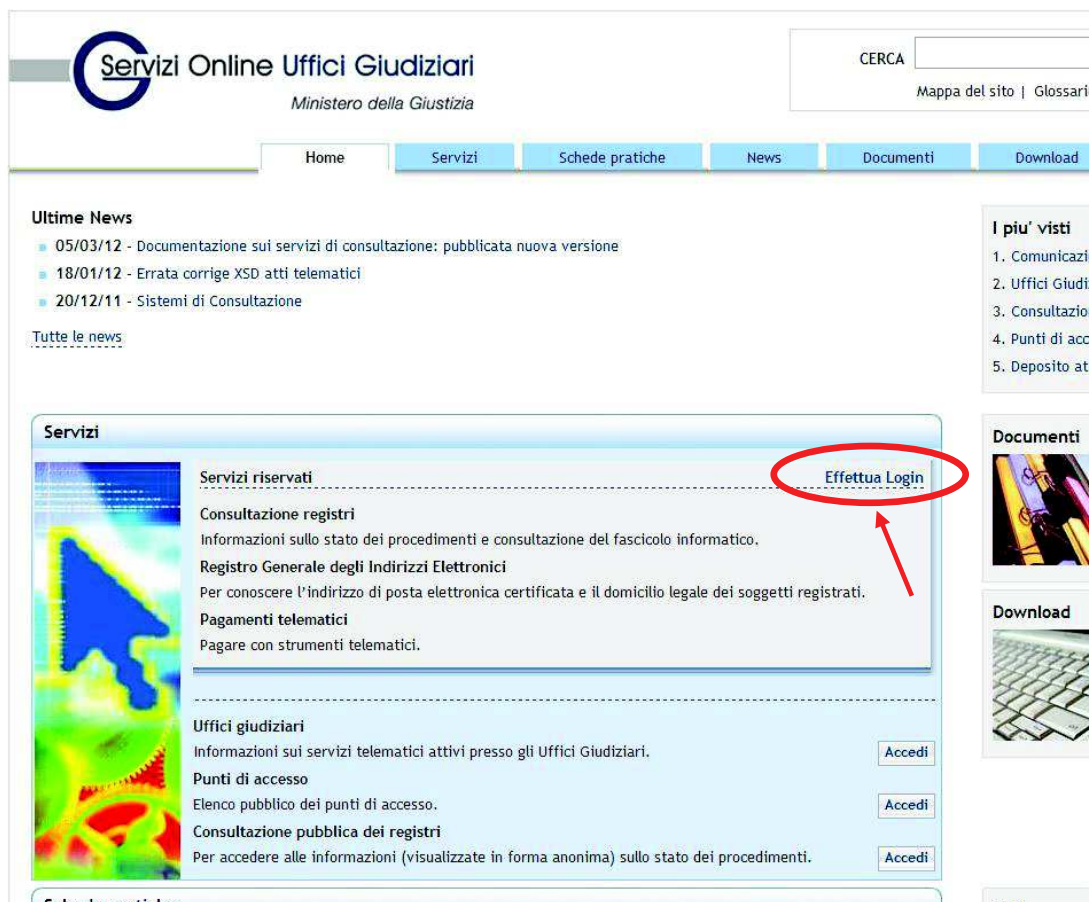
Servizi Online Uffici Giudiziari
Ministero della Giustizia

CERCA

Mappa del sito | Glossari

Home | Servizi | Schede pratiche | News | Documenti | Download

Ultime News

05/03/12 - Documentazione sui servizi di consultazione: pubblicata nuova versione

18/01/12 - Errata corrige XSD atti telematici

20/12/11 - Sistemi di Consultazione

Tutte le news

I piu' visti

1. Comunicazi

2. Uffici Giudi

3. Consultazio

4. Punti di acc

5. Deposito at

Servizi

Servizi riservati

Effettua Login

Consultazione registri

Informazioni sullo stato dei procedimenti e consultazione del fascicolo informatico.

Registro Generale degli Indirizzi Elettronici

Per conoscere l'indirizzo di posta elettronica certificata e il domicilio legale dei soggetti registrati.

Pagamenti telematici

Pagare con strumenti telematici.

Uffici giudiziari

Informazioni sui servizi telematici attivi presso gli Uffici Giudiziari.

Accedi

Punti di accesso

Elenco pubblico dei punti di accesso.

Accedi

Consultazione pubblica dei registri

Per accedere alle informazioni (visualizzate in forma anonima) sullo stato dei procedimenti.

Accedi

Documenti

Download

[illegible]